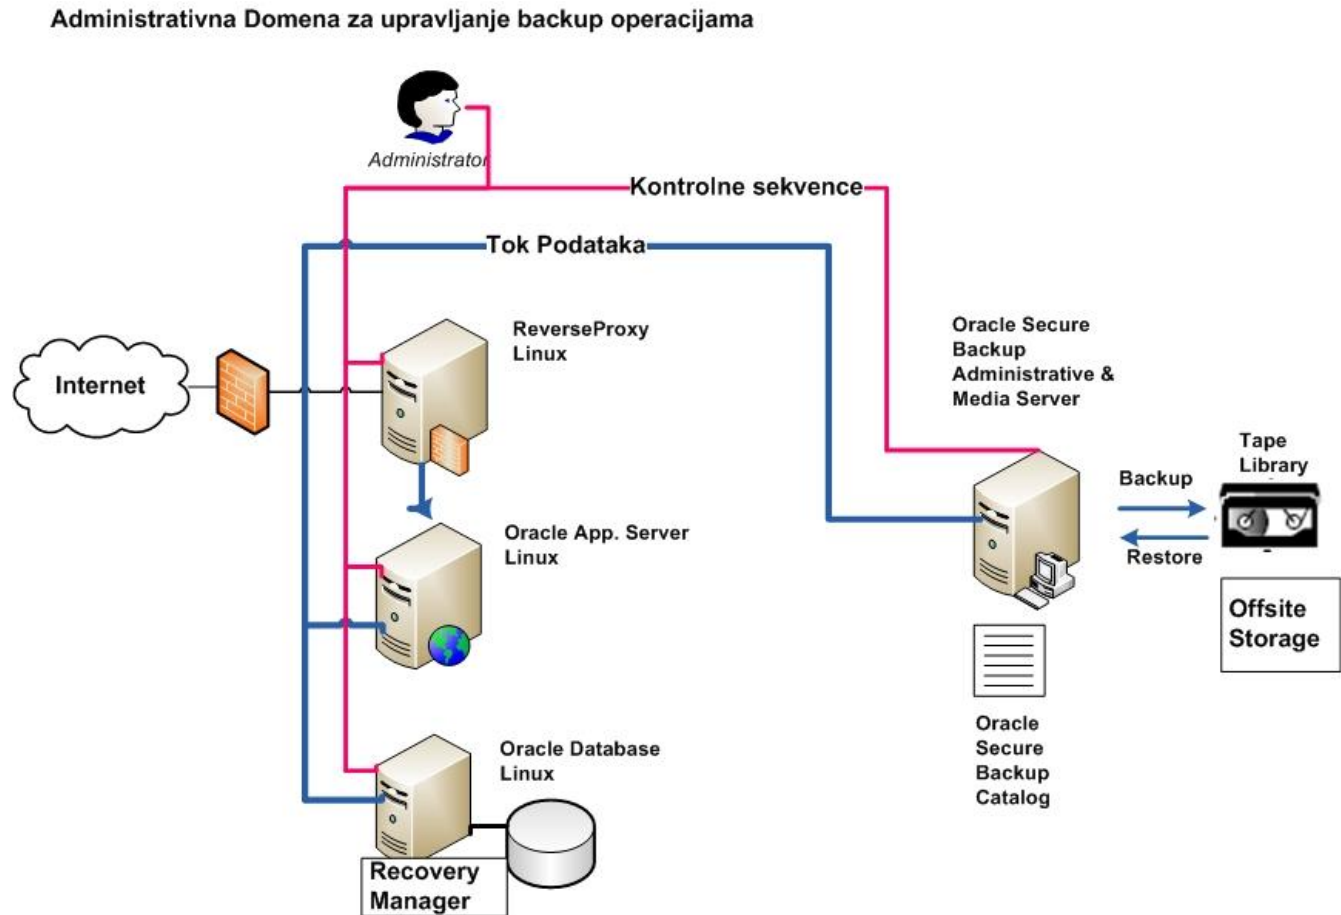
Administrativna Domena za upravljanje backup operacijama

Administrator

Kontrolne sekvence

Tok Podataka

Internet

ReverseProxy
Linux

Oracle App. Server
Linux

Oracle Database
Linux

Recovery
Manager

Oracle Secure
Backup
Administrative &
Media Server

Tape
Library

Backup

Restore

Offsite
Storage

Oracle
Secure
Backup
Catalog